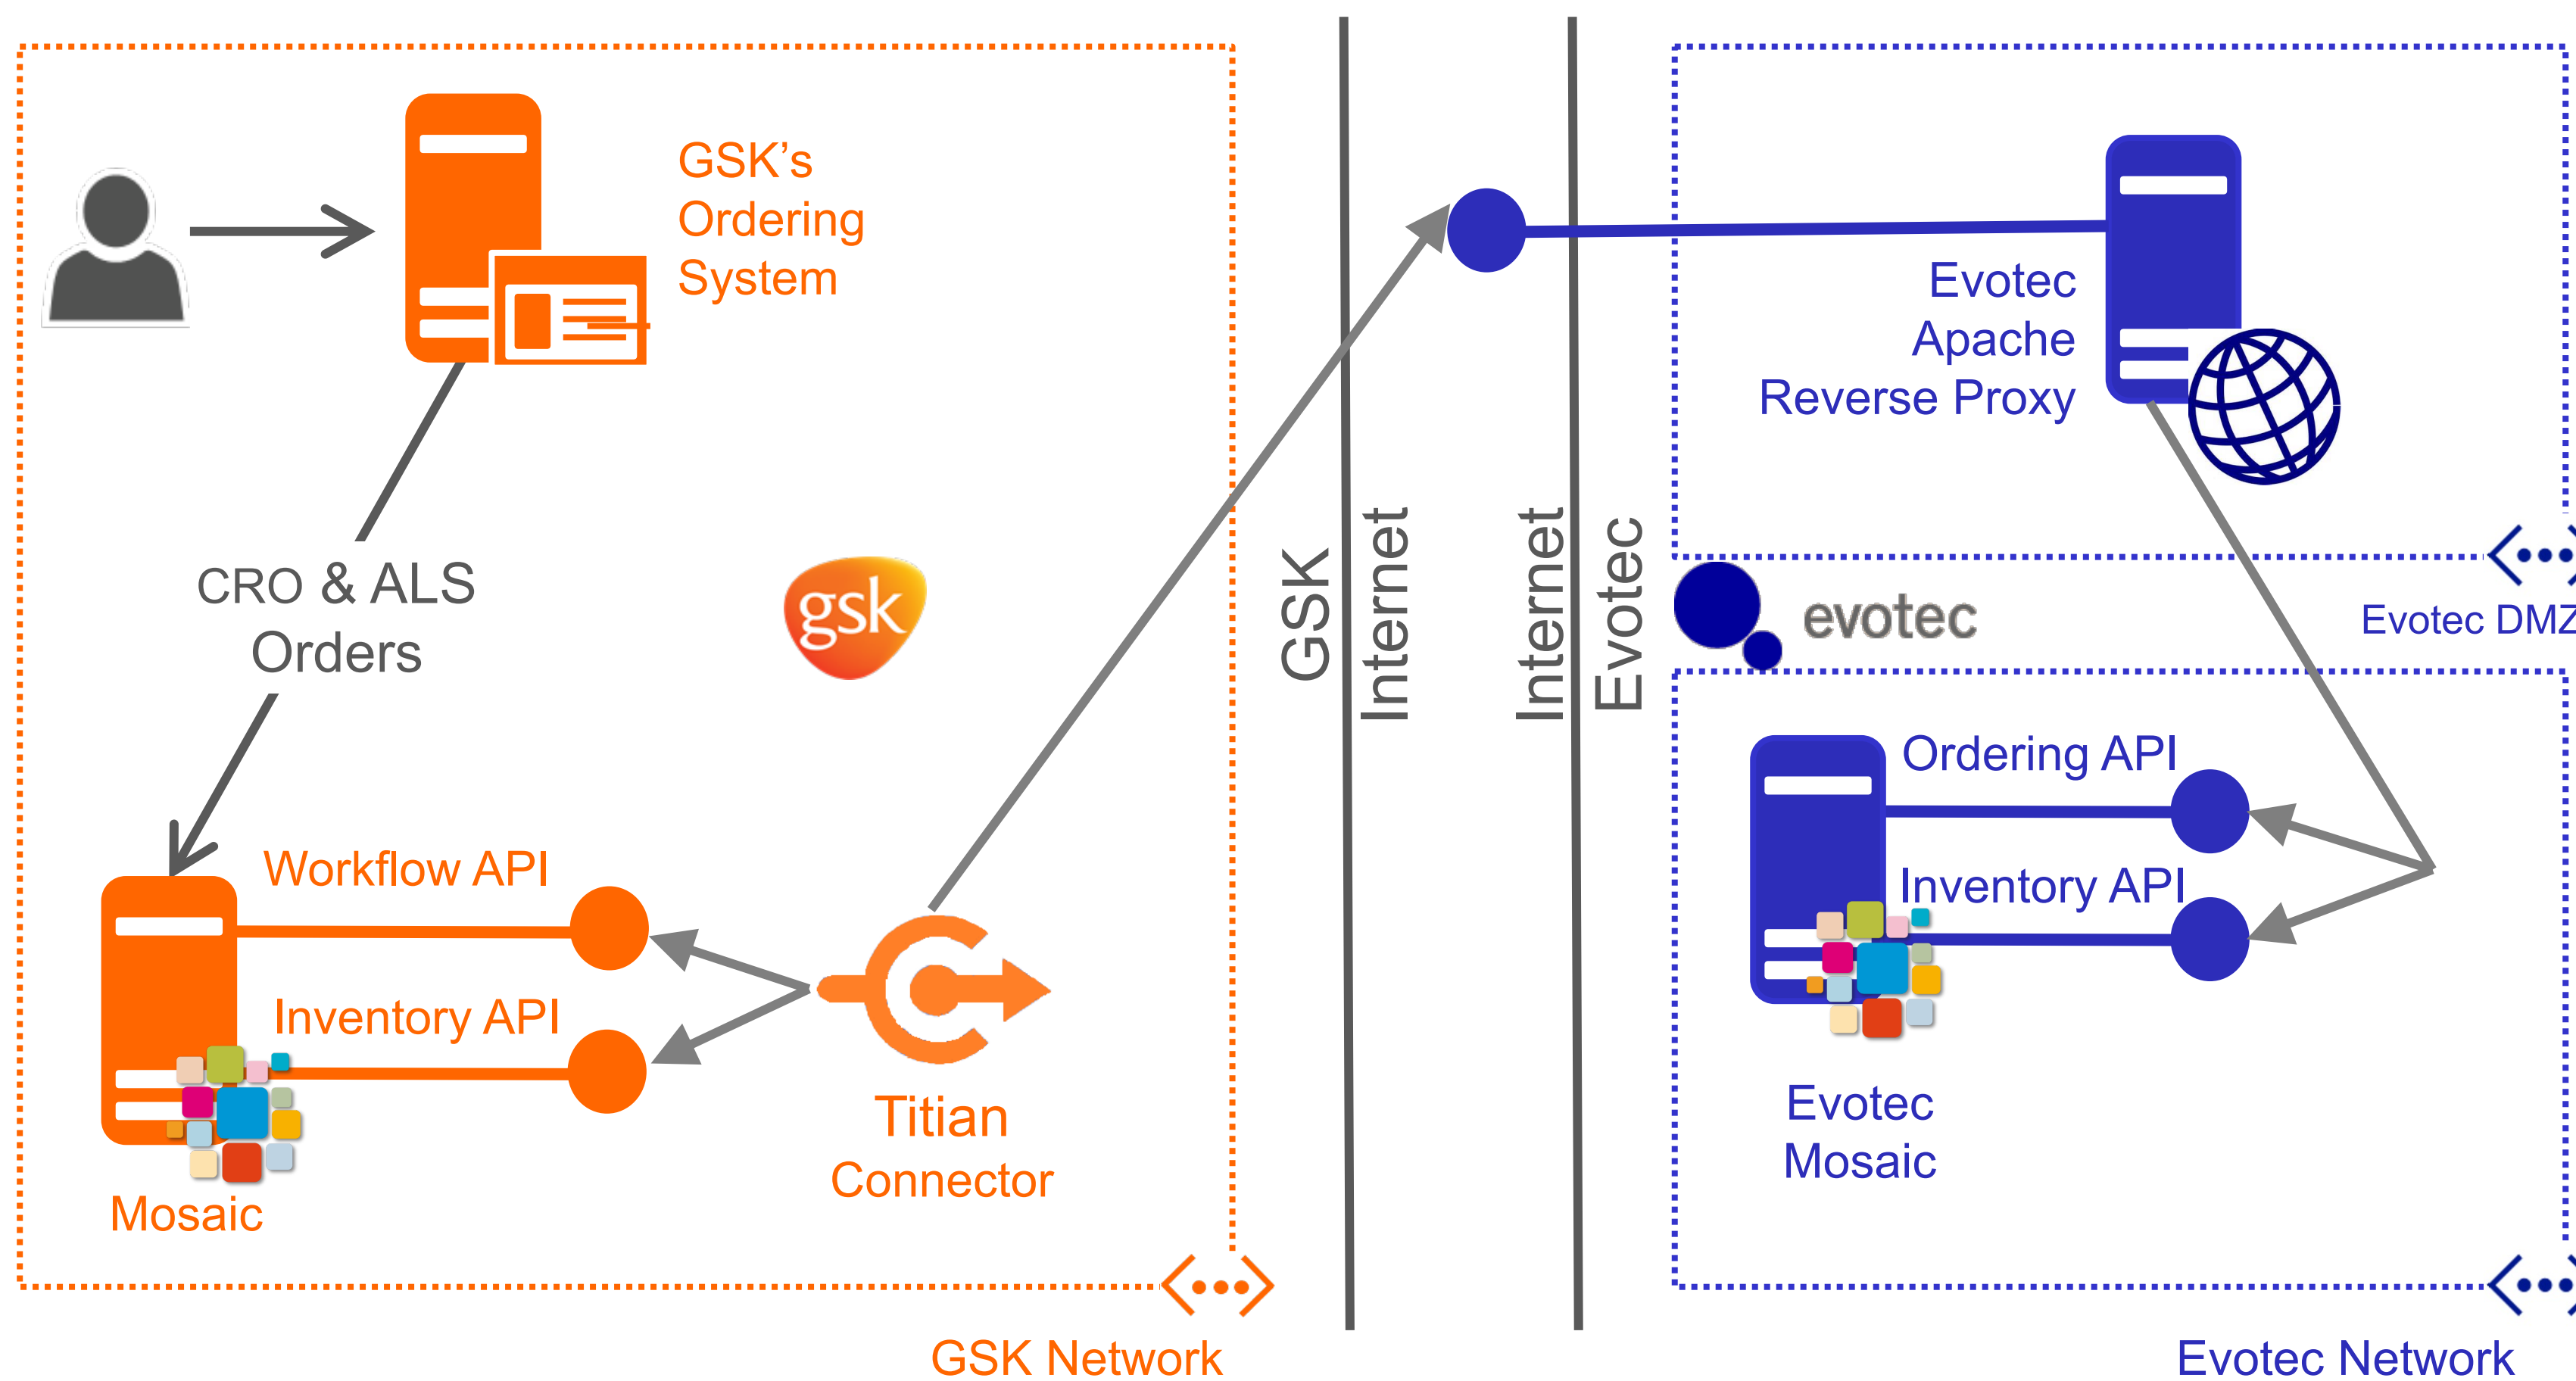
GSK's Ordering System

CRO & ALS Orders

gsk

Workflow API

Inventory API

Mosaic

Titian Connector

GSK Network

GSK

Internet

Internet

Evotec

Evotec Apache Reverse Proxy

evotec

Evotec DMZ

Ordering API

Inventory API

Evotec Mosaic

Evotec Network